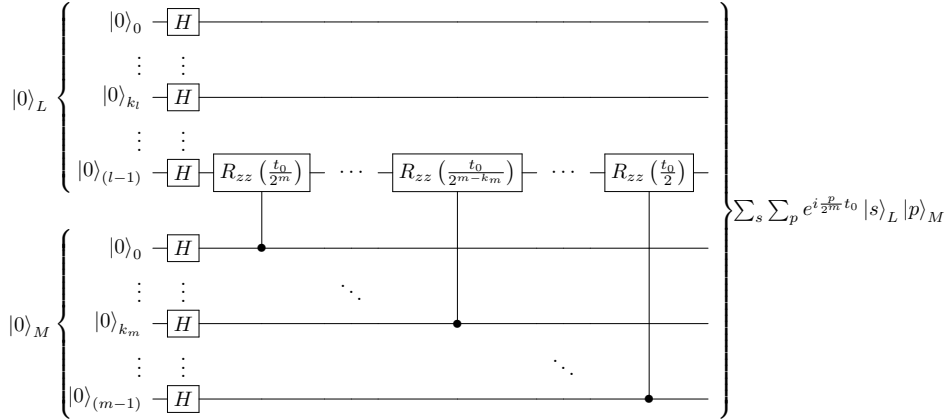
$|0\rangle_L$

$|0\rangle_0$ $H$

$\vdots$ $\vdots$

$|0\rangle_{k_l}$ $H$

$\vdots$ $\vdots$

$|0\rangle_{(l-1)}$ $H$ $R_{zz}\left(\frac{t_0}{2^m}\right)$ $\cdots$ $R_{zz}\left(\frac{t_0}{2^{m-k_m}}\right)$ $\cdots$ $R_{zz}\left(\frac{t_0}{2}\right)$

$|0\rangle_M$

$|0\rangle_0$ $H$

$\vdots$ $\vdots$ $\ddots$

$|0\rangle_{k_m}$ $H$

$\vdots$ $\vdots$ $\ddots$

$|0\rangle_{(m-1)}$ $H$

$\sum_s \sum_p e^{i\frac{p}{2^m}t_0} |s\rangle_L |p\rangle_M$